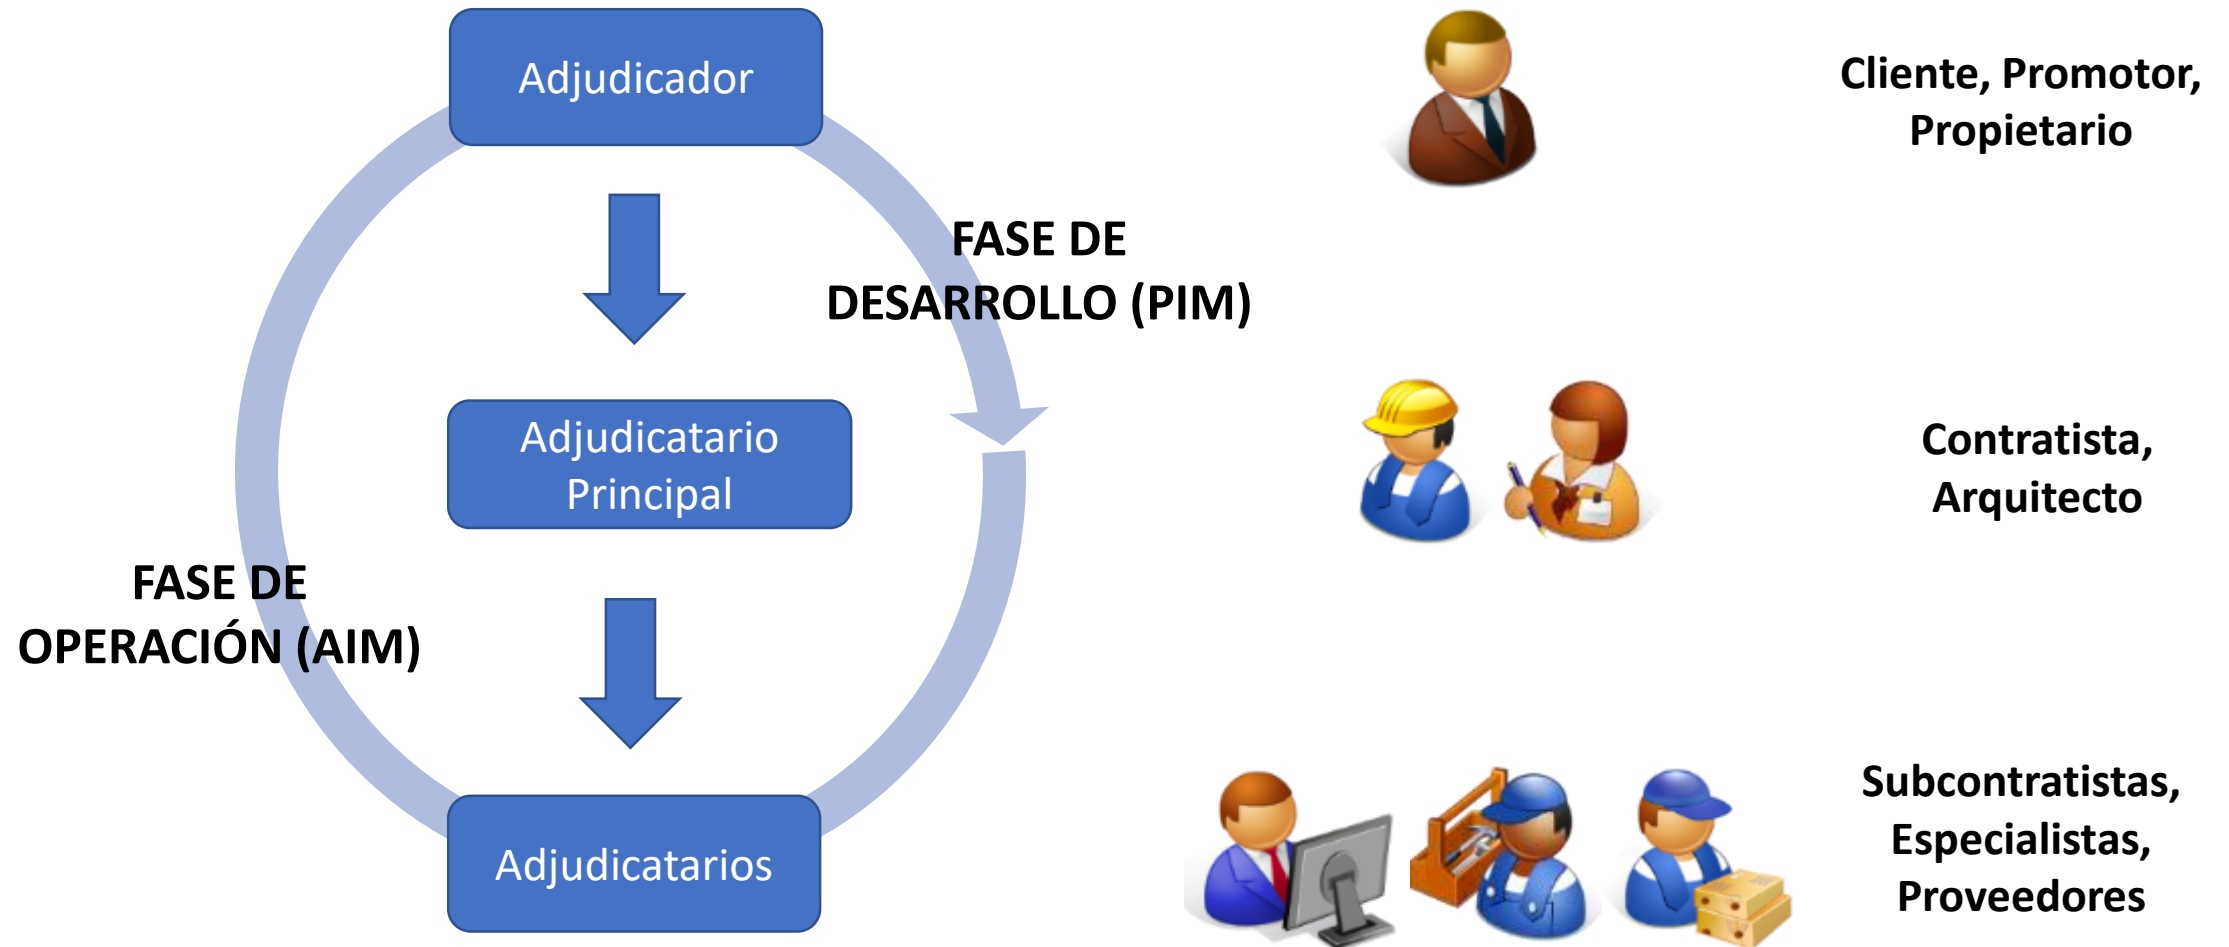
Adjudicador

FASE DE DESARROLLO (PIM)

Adjudicatario Principal

FASE DE OPERACIÓN (AIM)

Adjudicatarios

Cliente, Promotor, Propietario

Contratista, Arquitecto

Subcontratistas, Especialistas, Proveedores